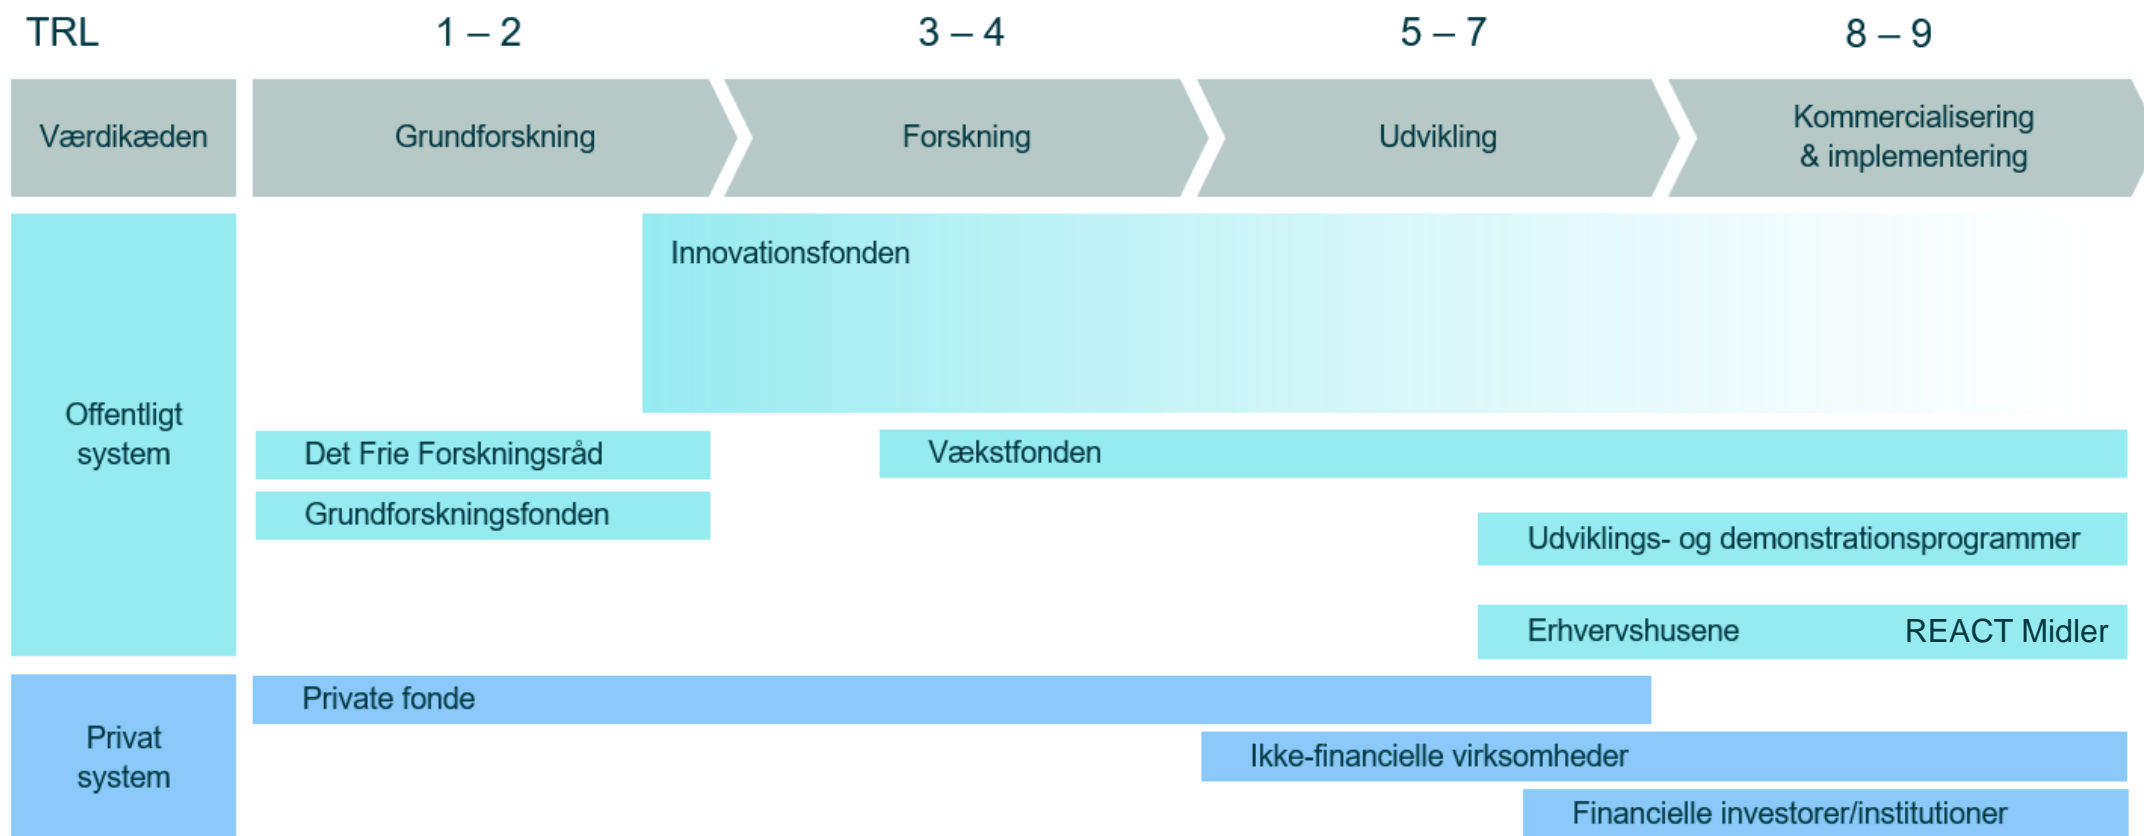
TRL
1 – 2
3 – 4
5 – 7
8 – 9

Værdikæden
Grundforskning
Forskning
Udvikling
Kommercialisering & implementering

Offentligt system
Innovationsfonden
Det Frie Forskningsråd
Vækstfonden
Grundforskningsfonden
Udviklings- og demonstrationsprogrammer
Erhvervshusene
REACT Midler

Privat system
Private fonde
Ikke-financielle virksomheder
Financielle investorer/institutioner